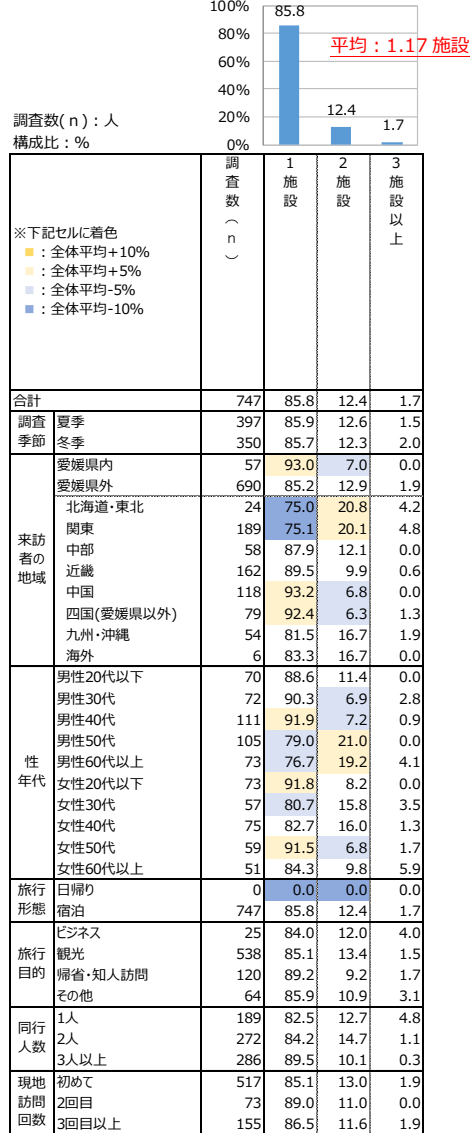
100%
80%
60%
40%
20%
0%

85.8
12.4
1.7

平均：1.17 施設

調査数(ｎ)：人
構成比：%

※下記セルに着色
■：全体平均+10%
■：全体平均+5%
■：全体平均-5%
■：全体平均-10%

| | | 調査数(ｎ) | 1施設 | 2施設 | 3施設以上 |
|---|---|---|---|---|---|
| 合計 | | 747 | 85.8 | 12.4 | 1.7 |
| 調査季節 | 夏季 | 397 | 85.9 | 12.6 | 1.5 |
| | 冬季 | 350 | 85.7 | 12.3 | 2.0 |
| 来訪者の地域 | 愛媛県内 | 57 | 93.0 | 7.0 | 0.0 |
| | 愛媛県外 | 690 | 85.2 | 12.9 | 1.9 |
| | 北海道・東北 | 24 | 75.0 | 20.8 | 4.2 |
| | 関東 | 189 | 75.1 | 20.1 | 4.8 |
| | 中部 | 58 | 87.9 | 12.1 | 0.0 |
| | 近畿 | 162 | 89.5 | 9.9 | 0.6 |
| | 中国 | 118 | 93.2 | 6.8 | 0.0 |
| | 四国(愛媛県以外) | 79 | 92.4 | 6.3 | 1.3 |
| | 九州・沖縄 | 54 | 81.5 | 16.7 | 1.9 |
| | 海外 | 6 | 83.3 | 16.7 | 0.0 |
| 性年代 | 男性20代以下 | 70 | 88.6 | 11.4 | 0.0 |
| | 男性30代 | 72 | 90.3 | 6.9 | 2.8 |
| | 男性40代 | 111 | 91.9 | 7.2 | 0.9 |
| | 男性50代 | 105 | 79.0 | 21.0 | 0.0 |
| | 男性60代以上 | 73 | 76.7 | 19.2 | 4.1 |
| | 女性20代以下 | 73 | 91.8 | 8.2 | 0.0 |
| | 女性30代 | 57 | 80.7 | 15.8 | 3.5 |
| | 女性40代 | 75 | 82.7 | 16.0 | 1.3 |
| | 女性50代 | 59 | 91.5 | 6.8 | 1.7 |
| | 女性60代以上 | 51 | 84.3 | 9.8 | 5.9 |
| 旅行形態 | 日帰り | 0 | 0.0 | 0.0 | 0.0 |
| | 宿泊 | 747 | 85.8 | 12.4 | 1.7 |
| 旅行目的 | ビジネス | 25 | 84.0 | 12.0 | 4.0 |
| | 観光 | 538 | 85.1 | 13.4 | 1.5 |
| | 帰省・知人訪問 | 120 | 89.2 | 9.2 | 1.7 |
| | その他 | 64 | 85.9 | 10.9 | 3.1 |
| 同行人数 | 1人 | 189 | 82.5 | 12.7 | 4.8 |
| | 2人 | 272 | 84.2 | 14.7 | 1.1 |
| | 3人以上 | 286 | 89.5 | 10.1 | 0.3 |
| 現地訪問回数 | 初めて | 517 | 85.1 | 13.0 | 1.9 |
| | 2回目 | 73 | 89.0 | 11.0 | 0.0 |
| | 3回目以上 | 155 | 86.5 | 11.6 | 1.9 |